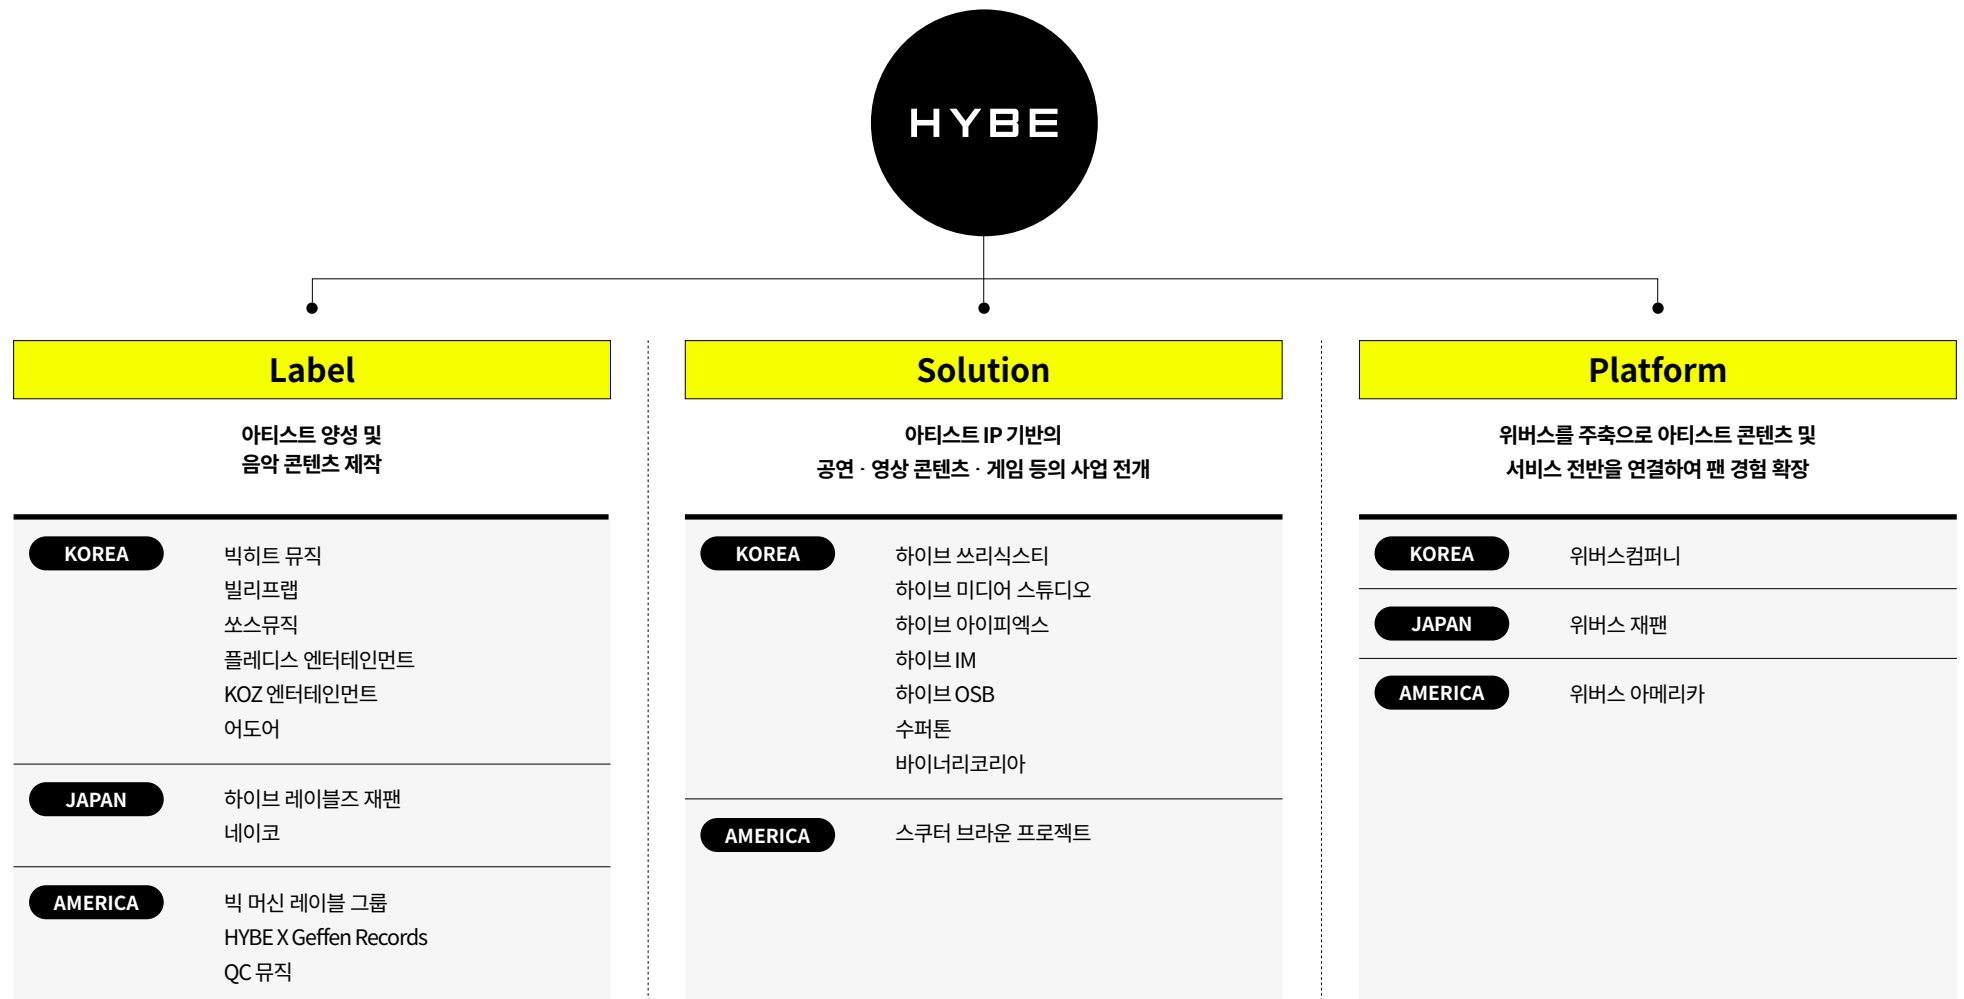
HYBE

Label

아티스트 양성 및
음악 콘텐츠 제작

KOREA

빅히트 뮤직
빌리프랩
쏘스뮤직
플레디스 엔터테인먼트
KOZ 엔터테인먼트
어도어

JAPAN

하이브 레이블즈 재팬
네이코

AMERICA

빅 머신 레이블 그룹
HYBE X Geffen Records
QC 뮤직

Solution

아티스트 IP 기반의
공연 · 영상 콘텐츠 · 게임 등의 사업 전개

KOREA

하이브 쓰리식스티
하이브 미디어 스튜디오
하이브 아이피엑스
하이브 IM
하이브 OSB
수퍼톤
바이너리코리아

AMERICA

스쿠터 브라운 프로젝트

Platform

위버스를 주축으로 아티스트 콘텐츠 및
서비스 전반을 연결하여 팬 경험 확장

KOREA

위버스컴퍼니

JAPAN

위버스 재팬

AMERICA

위버스 아메리카